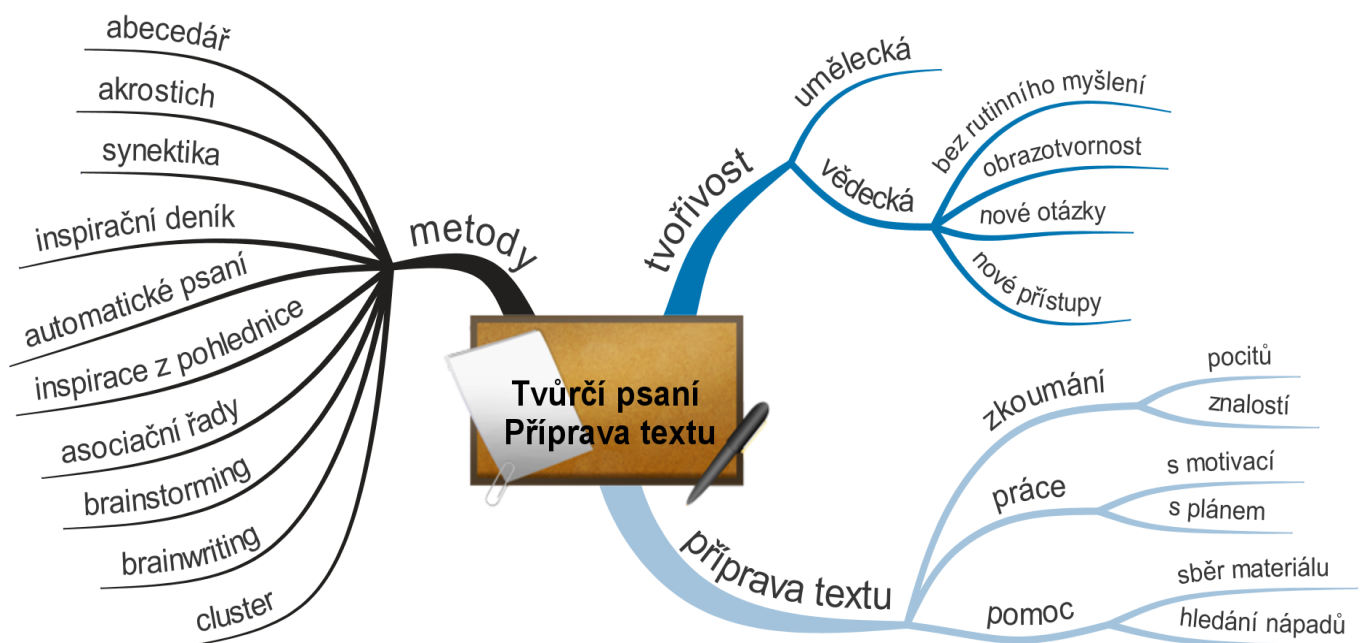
Tvůrčí psaní
Příprava textu

metody
abecedář
akrostich
synektika
inspirační deník
automatické psaní
inspirace z pohlednice
asociační řady
brainstorming
brainwriting
cluster

tvořivost
umělecká
vědecká
bez rutinního myšlení
obrazotvornost
nové otázky
nové přístupy

příprava textu
zkoumání
pocitů
znalostí
práce
s motivací
s plánem
pomoc
sběr materiálu
hledání nápadů